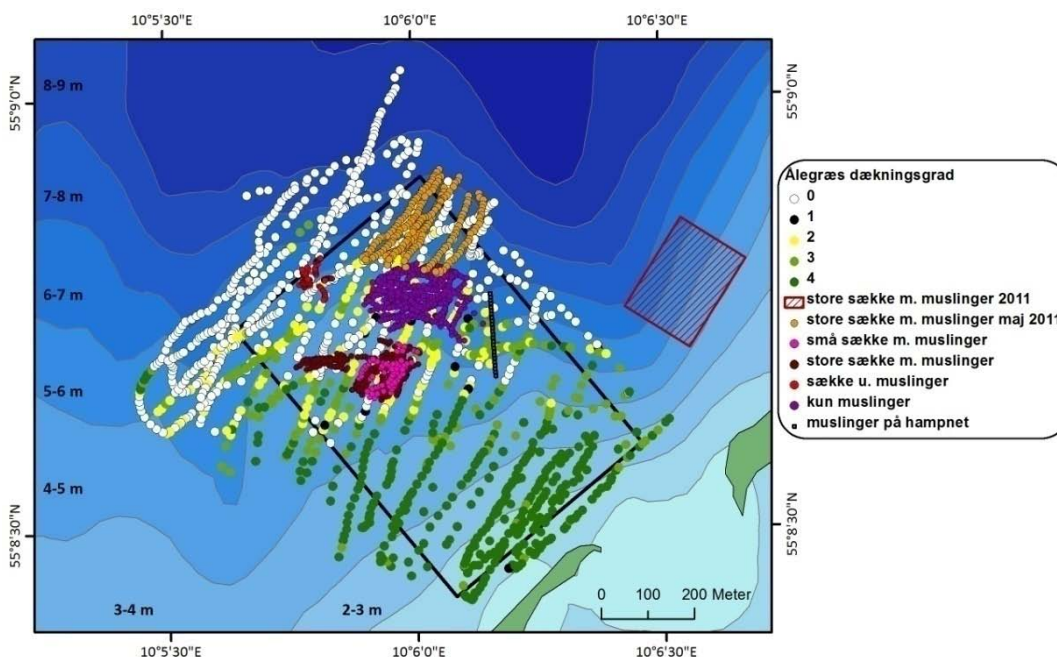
10°5'30"E
10°6'0"E
10°6'30"E

55°9'0"N
55°8'30"N
55°9'0"N
55°8'30"N

8-9 m
7-8 m
6-7 m
5-6 m
4-5 m
3-4 m
2-3 m

Ålegræs dækningsgrad
0
1
2
3
4
store sække m. muslinger 2011
store sække m. muslinger maj 2011
små sække m. muslinger
store sække m. muslinger
sække u. muslinger
kun muslinger
muslinger på hampnet

0 100 200 Meter

10°5'30"E
10°6'0"E
10°6'30"E